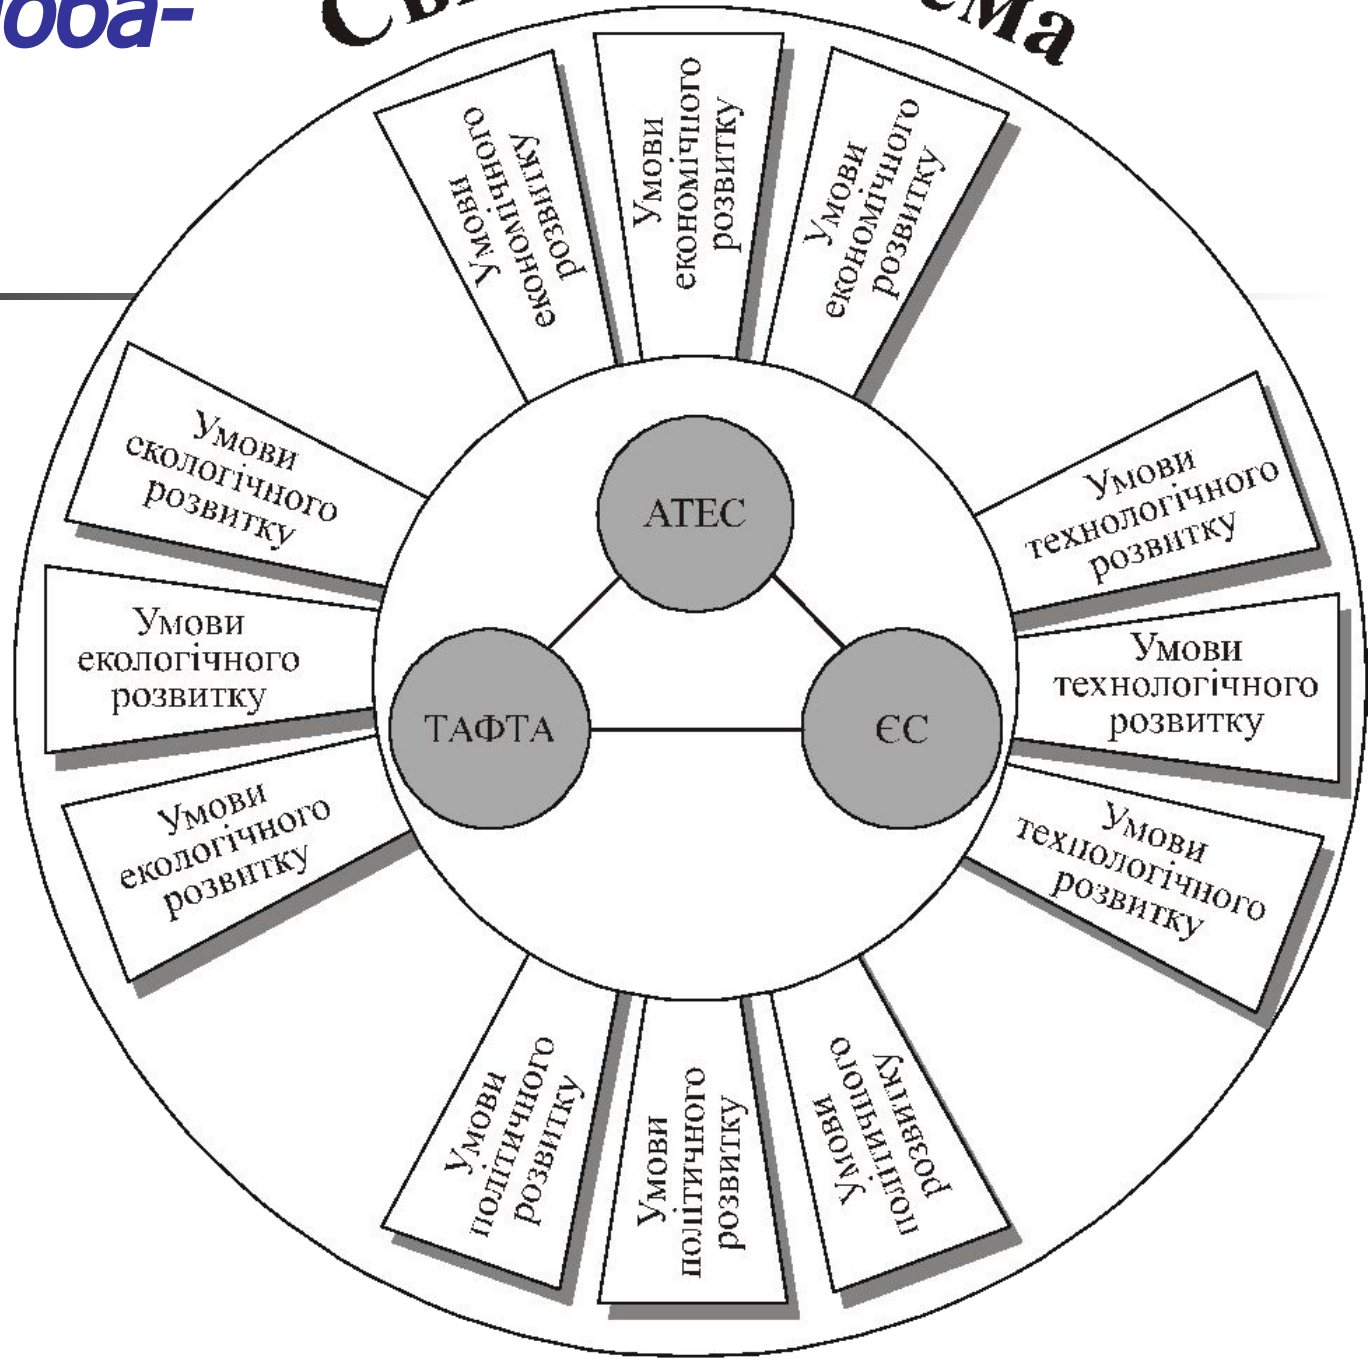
оба-

Св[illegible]ема

Умови економічного розвитку

Умови економічного розвитку

Умови економічного розвитку

Умови екологічного розвитку

Умови технологічного розвитку

Умови екологічного розвитку

Умови технологічного розвитку

Умови екологічного розвитку

Умови технологічного розвитку

АТЕС

ТАФТА

ЄС

Умови політичного розвитку

Умови політичного розвитку

Умови політичного розвитку